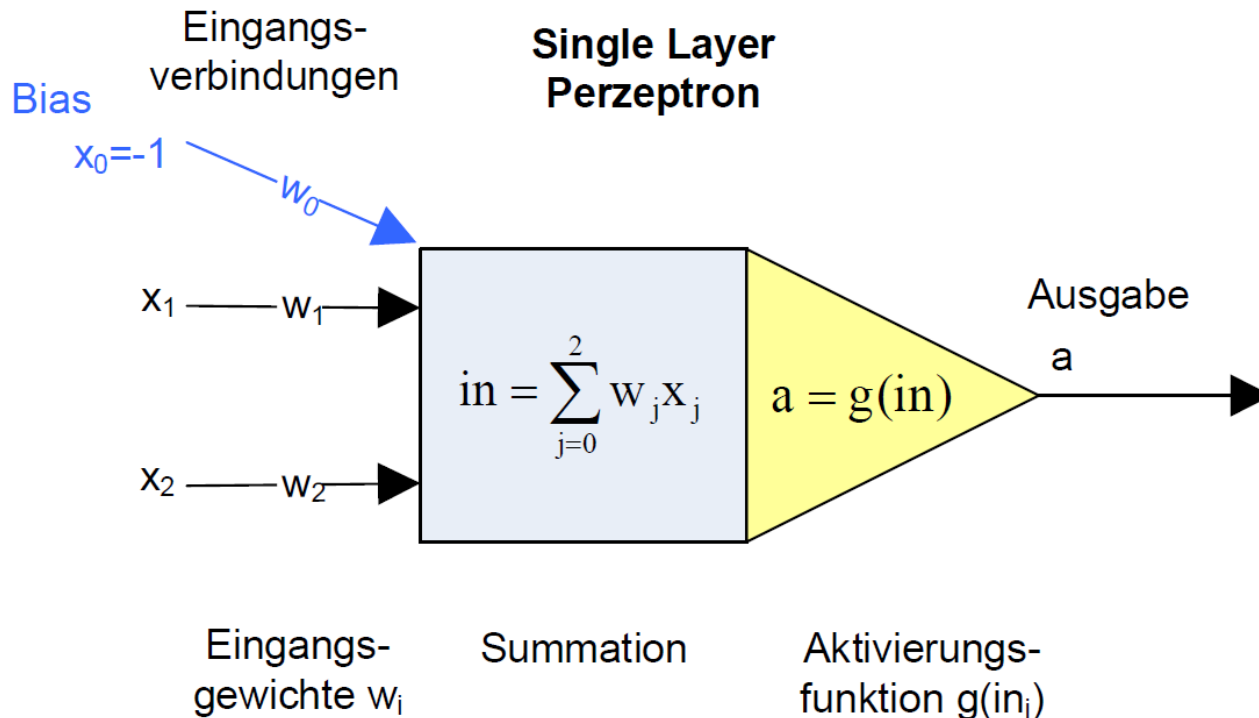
Eingangs-
verbindungen

Single Layer
Perzeptron

Bias
$x_0$=-1
$w_0$

$x_1$ $w_1$

$x_2$ $w_2$

$in = \sum_{j=0}^{2} w_j x_j$

$a = g(in)$

Ausgabe
a

Eingangs-
gewichte $w_i$

Summation

Aktivierungs-
funktion $g(in_i)$